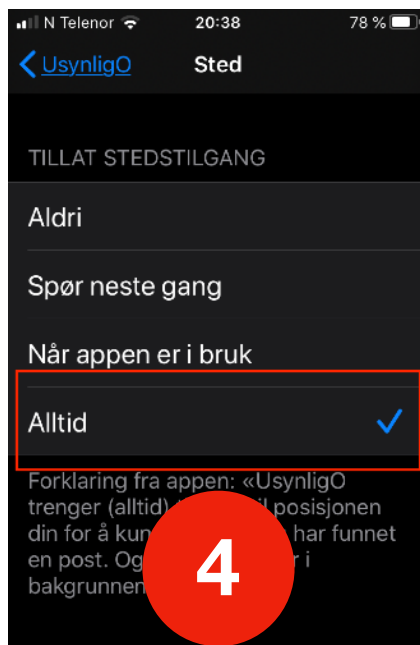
N Telenor 20:38 78 %

UsynligO Sted

TILLAT STEDSTILGANG

Aldri

Spør neste gang

Når appen er i bruk

Alltid

Forklaring fra appen: «UsynligO trenger (alltid) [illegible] posisjonen din for å kun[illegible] har funnet en post. Og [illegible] i bakgrunnen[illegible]

4